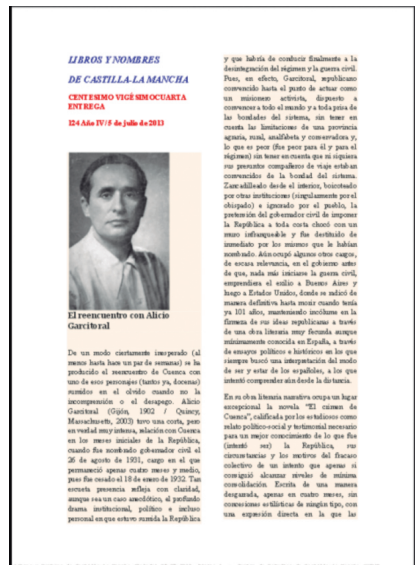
LIBROS Y NOMBRES

DE CASTILLA-LA MANCHA

CENTESIMO VIGÉSIMOCUARTA ENTREGA

124 Año IV / 5 de Julio de 2013

El reencuentro con Alicio Garcitoral

De un modo ciertamente inesperado (al menos hasta hace un par de semanas) se ha producido el reencuentro de Cuenca con uno de esos personajes (tantos ya, docenas) sumidos en el olvido cuando no la incomprensión o el desapego. Alicio Garcitoral (Gijón, 1902 / Quincy, Massachusetts, 2003) tuvo una corta, pero en verdad muy intensa, relación con Cuenca en los meses iniciales de la República, cuando fue nombrado gobernador civil el 26 de agosto de 1931, cargo en el que permaneció apenas cuatro meses y medio, pues fue cesado el 18 de enero de 1932. Tan escueta presencia refleja con claridad, aunque sea un caso anecdótico, el profundo drama institucional, político e incluso personal en que estuvo sumida la República y que habría de conducir finalmente a la desintegración del régimen y la guerra civil. Pues, en efecto, Garcitoral, republicano convencido hasta el punto de actuar como un misionero activista, dispuesto a convencer a todo el mundo y a toda prisa de las bondades del sistema, sin tener en cuenta las limitaciones de una provincia agraria, rural, analfabeta y conservadora y, lo que es peor (fue peor para él y para el régimen) sin tener en cuenta que ni siquiera sus presuntos compañeros de viaje estaban convencidos de la bondad del sistema. Zarandilleado desde el interior, boicoteado por otras instituciones (singularmente por el obispado) e ignorado por el pueblo, la pretensión del gobernador civil de imponer la República a toda costa chocó con un muro infranqueable y fue destituido de inmediato por los mismos que le habían nombrado. Aún ocupó algunos otros cargos, de escasa relevancia, en el gobierno antes de que, nada más iniciarse la guerra civil, emprendiera el exilio a Buenos Aires y luego a Estados Unidos, donde se radicó de manera definitiva hasta morir cuando tenía ya 101 años, manteniendo incólume en la firmeza de sus ideas republicanas a través de una obra literaria muy fecunda aunque mínimamente conocida en España, a través de ensayos políticos e históricos en los que siempre buscó una interpretación del modo de ser y estar de los españoles, a los que intentó comprender sin dejar la distancia.

En su obra literaria narrativa ocupa un lugar excepcional la novela "El caiman de Cuenca", calificada por los estudiosos como relato político-social y testimonial necesario para un mejor conocimiento de lo que fue (intentó ser) la República, sus circunstancias y los motivos del fracaso colectivo de un intento que apenas sí consiguió alcanzar niveles de mínima consolidación. Escrita de una manera desgarrada, apenas en cuatro meses, sin concesiones estilísticas de ningún tipo, con una expresión directa en la que las